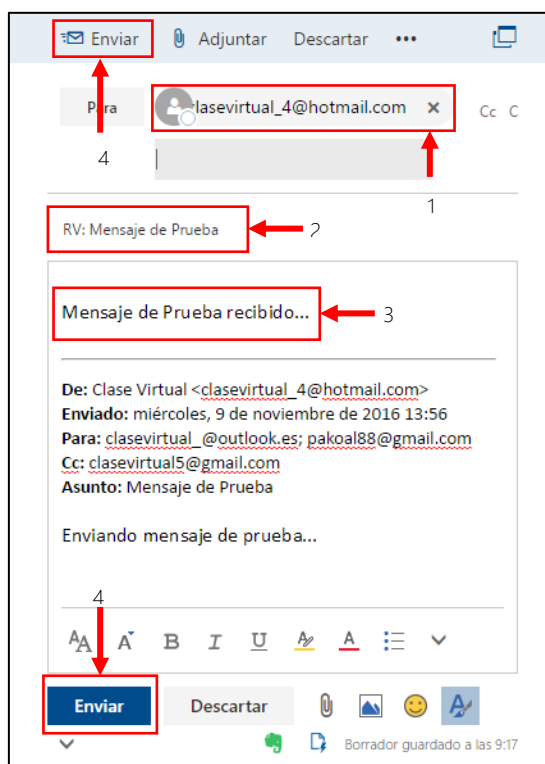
Enviar Adjuntar Descartar •••

Para clasevirtual_4@hotmail.com × Cc C

4

1

RV: Mensaje de Prueba 2

Mensaje de Prueba recibido... 3

De: Clase Virtual <clasevirtual_4@hotmail.com>
Enviado: miércoles, 9 de noviembre de 2016 13:56
Para: clasevirtual_@outlook.es; pakoal88@gmail.com
Cc: clasevirtual5@gmail.com
Asunto: Mensaje de Prueba

Enviando mensaje de prueba...

4

Enviar Descartar

Borrador guardado a las 9:17